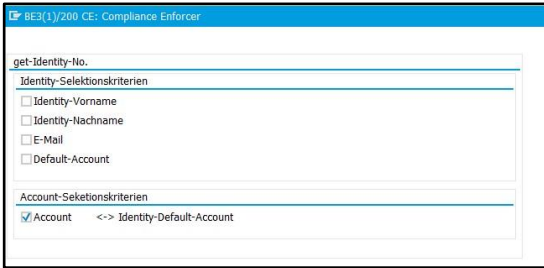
BE3(1)/200 CE: Compliance Enforcer

get-Identity-No.

Identity-Selektionskriterien

Identity-Vorname

Identity-Nachname

E-Mail

Default-Account

Account-Seketionskriterien

Account <-> Identity-Default-Account